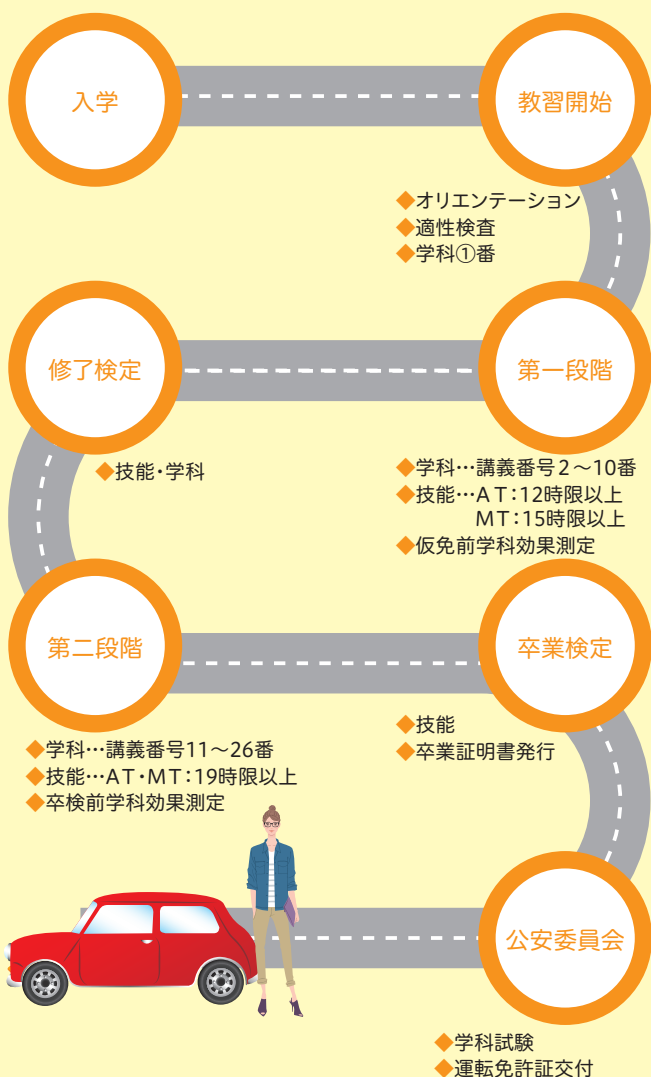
入学

教習開始

◆オリエンテーション
◆適性検査
◆学科①番

第一段階

◆学科…講義番号２～10番
◆技能…ＡＴ：12時限以上
ＭＴ：15時限以上
◆仮免前学科効果測定

修了検定

◆技能・学科

第二段階

◆学科…講義番号11～26番
◆技能…AT・MT：19時限以上
◆卒検前学科効果測定

卒業検定

◆技能
◆卒業証明書発行

公安委員会

◆学科試験
◆運転免許証交付